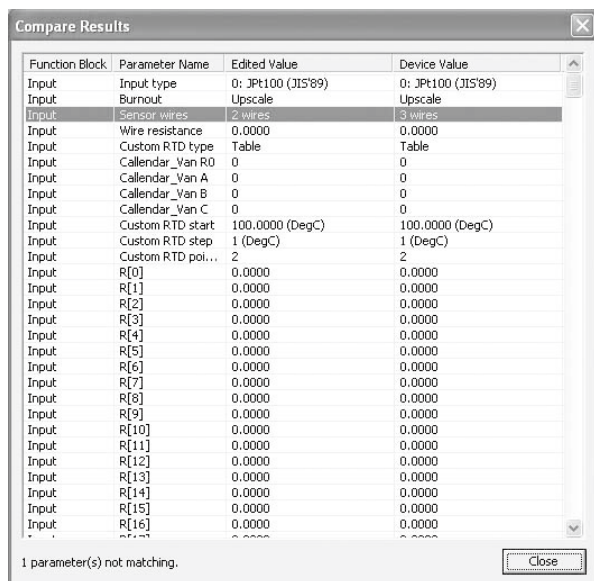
Compare Results

| Function Block | Parameter Name | Edited Value | Device Value |
|---|---|---|---|
| Input | Input type | 0: JPt100 (JIS'89) | 0: JPt100 (JIS'89) |
| Input | Burnout | Upscale | Upscale |
| Input | Sensor wires | 2 wires | 3 wires |
| Input | Wire resistance | 0.0000 | 0.0000 |
| Input | Custom RTD type | Table | Table |
| Input | Callendar_Van R0 | 0 | 0 |
| Input | Callendar_Van A | 0 | 0 |
| Input | Callendar_Van B | 0 | 0 |
| Input | Callendar_Van C | 0 | 0 |
| Input | Custom RTD start | 100.0000 (DegC) | 100.0000 (DegC) |
| Input | Custom RTD step | 1 (DegC) | 1 (DegC) |
| Input | Custom RTD poi... | 2 | 2 |
| Input | R[0] | 0.0000 | 0.0000 |
| Input | R[1] | 0.0000 | 0.0000 |
| Input | R[2] | 0.0000 | 0.0000 |
| Input | R[3] | 0.0000 | 0.0000 |
| Input | R[4] | 0.0000 | 0.0000 |
| Input | R[5] | 0.0000 | 0.0000 |
| Input | R[6] | 0.0000 | 0.0000 |
| Input | R[7] | 0.0000 | 0.0000 |
| Input | R[8] | 0.0000 | 0.0000 |
| Input | R[9] | 0.0000 | 0.0000 |
| Input | R[10] | 0.0000 | 0.0000 |
| Input | R[11] | 0.0000 | 0.0000 |
| Input | R[12] | 0.0000 | 0.0000 |
| Input | R[13] | 0.0000 | 0.0000 |
| Input | R[14] | 0.0000 | 0.0000 |
| Input | R[15] | 0.0000 | 0.0000 |
| Input | R[16] | 0.0000 | 0.0000 |
| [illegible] | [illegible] | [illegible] | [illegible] |

1 parameter(s) not matching.

Close